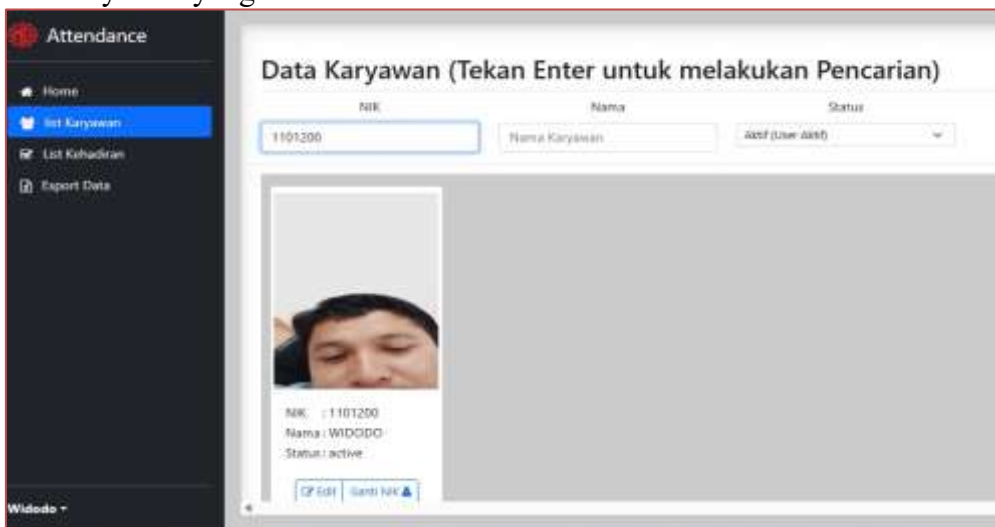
Attendance

Home

list Karyawan

List Kehadiran

Export Data

Widodo

Data Karyawan (Tekan Enter untuk melakukan Pencarian)

NIK

1101200

Nama

Nama Karyawan

Status

Aktif (User Aktif)

NIK : 1101200

Nama : WIDODO

Status : active

Edit

Ganti NIK